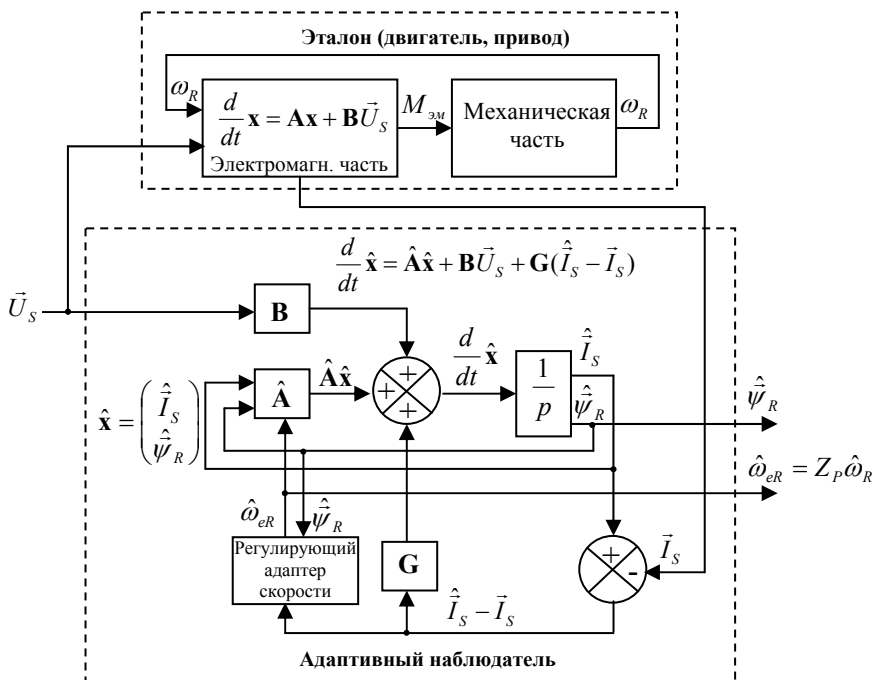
Эталон (двигатель, привод)

$\omega_R$

$\frac{d}{dt}\mathbf{x} = \mathbf{A}\mathbf{x} + \mathbf{B}\vec{U}_S$

Электромагн. часть

$M_{эм}$

Механическая часть

$\omega_R$

$\frac{d}{dt}\hat{\mathbf{x}} = \hat{\mathbf{A}}\hat{\mathbf{x}} + \mathbf{B}\vec{U}_S + \mathbf{G}(\hat{\vec{I}}_S - \vec{I}_S)$

$\vec{U}_S$

$\mathbf{B}$

$\hat{\mathbf{A}}$

$\hat{\mathbf{A}}\hat{\mathbf{x}}$

+

+

+

$\frac{d}{dt}\hat{\mathbf{x}}$

$\frac{1}{p}$

$\hat{\vec{I}}_S$

$\hat{\vec{\psi}}_R$

$\hat{\vec{\psi}}_R$

$\hat{\mathbf{x}} = \begin{pmatrix} \hat{\vec{I}}_S \\ \hat{\vec{\psi}}_R \end{pmatrix}$

$\hat{\omega}_{eR} = Z_P\hat{\omega}_R$

$\hat{\omega}_{eR}$

$\hat{\vec{\psi}}_R$

Регулирующий адаптер скорости

$\mathbf{G}$

+

-

$\vec{I}_S$

$\hat{\vec{I}}_S - \vec{I}_S$

Адаптивный наблюдатель